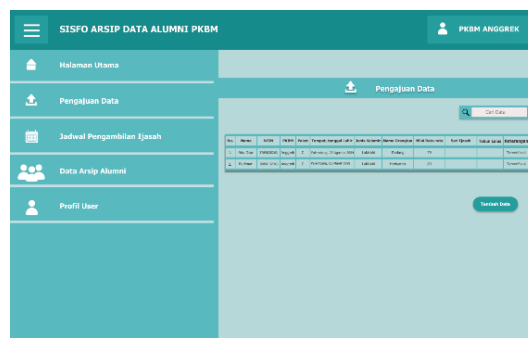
SISFO ARSIP DATA ALUMNI PKBM

PKBM ANGGREK

Halaman Utama

Pengajuan Data

Jadwal Pengambilan Ijasah

Data Arsip Alumni

Profil User

Pengajuan Data

Cari Data

| No. | Nama | NISN | PKBM | Paket | Tempat tanggal Lahir | Jenis Kelamin | Nama Orangtua | Nilai Rata-rata | No Ijasah | Tahun Lulus | Keterangan |
|---|---|---|---|---|---|---|---|---|---|---|---|
| 1. | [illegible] | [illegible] | Anggrek | C | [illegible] | Laki-laki | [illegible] | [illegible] | | | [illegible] |
| 2. | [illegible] | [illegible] | Anggrek | C | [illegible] | Laki-laki | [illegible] | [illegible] | | | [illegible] |

Tambah Data